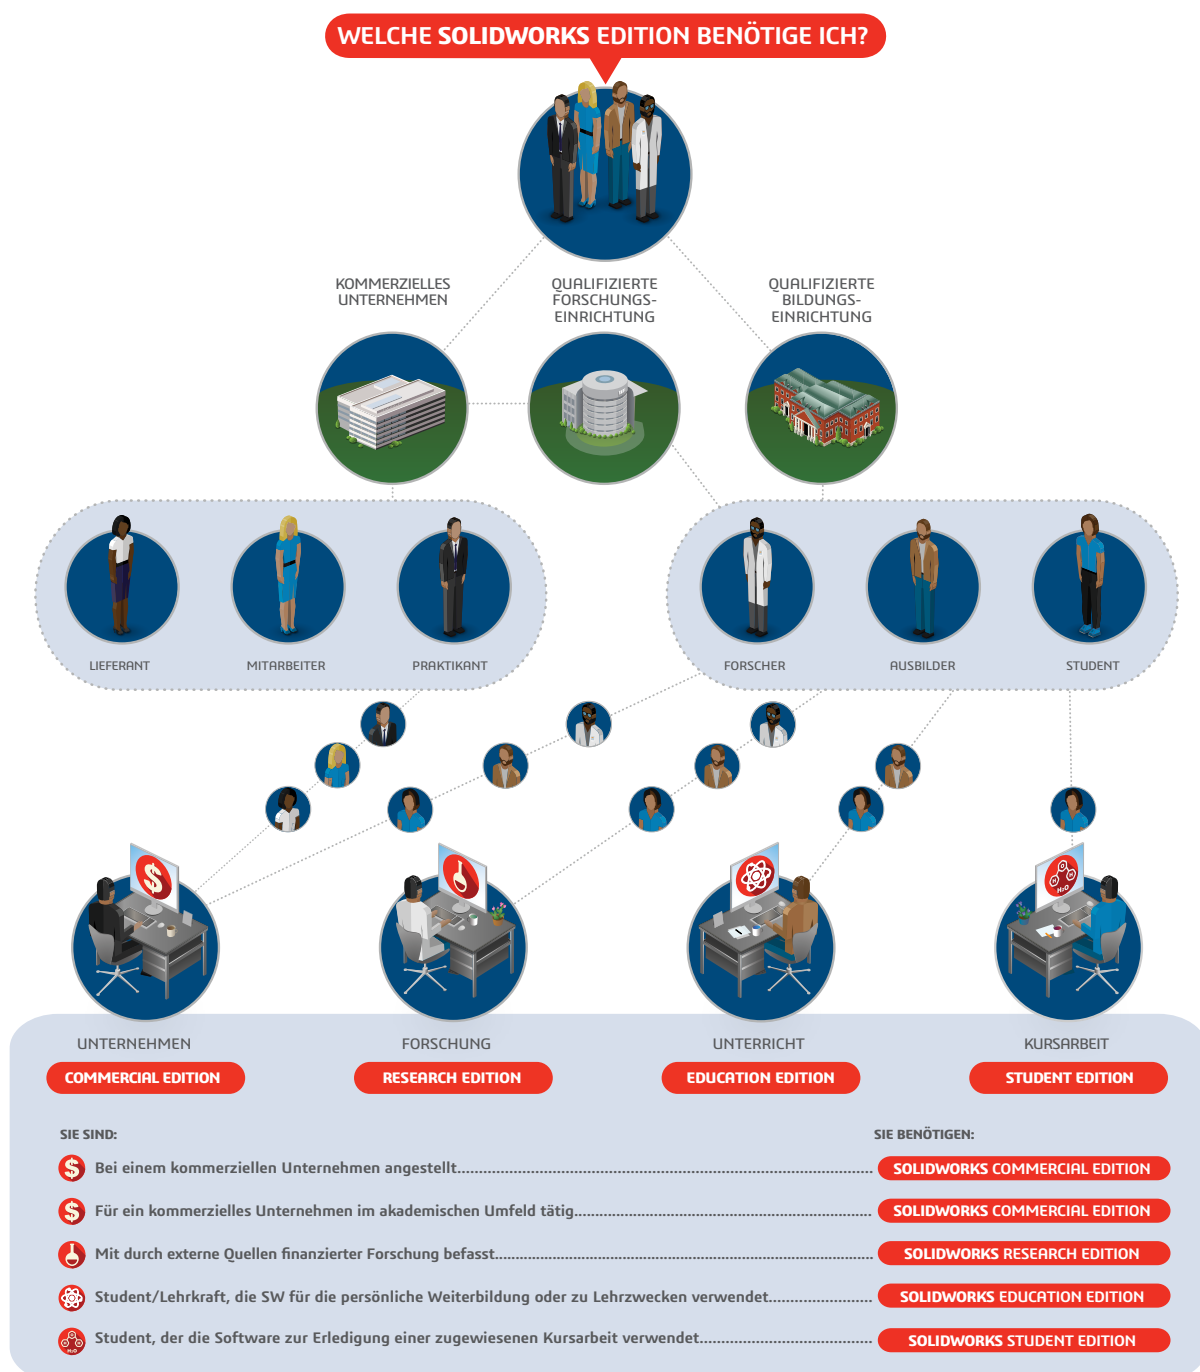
WELCHE SOLIDWORKS EDITION BENÖTIGE ICH?

KOMMERZIELLES UNTERNEHMEN

QUALIFIZIERTE FORSCHUNGS-EINRICHTUNG

QUALIFIZIERTE BILDUNGS-EINRICHTUNG

LIEFERANT

MITARBEITER

PRAKTIKANT

FORSCHER

AUSBILDER

STUDENT

UNTERNEHMEN

COMMERCIAL EDITION

FORSCHUNG

RESEARCH EDITION

UNTERRICHT

EDUCATION EDITION

KURSARBEIT

STUDENT EDITION

SIE SIND:

SIE BENÖTIGEN:

Bei einem kommerziellen Unternehmen angestellt. SOLIDWORKS COMMERCIAL EDITION

Für ein kommerzielles Unternehmen im akademischen Umfeld tätig. SOLIDWORKS COMMERCIAL EDITION

Mit durch externe Quellen finanzierter Forschung befasst. SOLIDWORKS RESEARCH EDITION

Student/Lehrkraft, die SW für die persönliche Weiterbildung oder zu Lehrzwecken verwendet. SOLIDWORKS EDUCATION EDITION

Student, der die Software zur Erledigung einer zugewiesenen Kursarbeit verwendet. SOLIDWORKS STUDENT EDITION